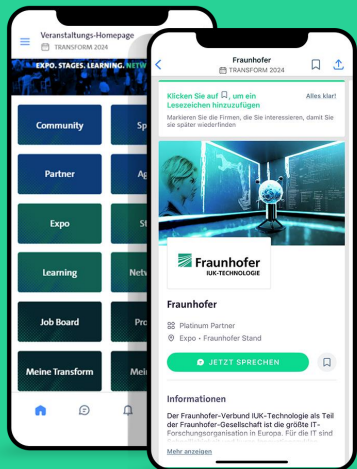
Veranstaltungs-Homepage
TRANSFORM 2024

EXPO. STAGES. LEARNING. NETW

Community
Sp
Partner
Ag
Expo
St
Learning
Netw
Job Board
Pro
Meine Transform
Mei

Fraunhofer
TRANSFORM 2024

Klicken Sie auf, um ein Lesezeichen hinzuzufügen
Alles klar!
Markieren Sie die Firmen, die Sie interessieren, damit Sie sie später wiederfinden

Fraunhofer
IUK-TECHNOLOGIE

Fraunhofer

Platinum Partner
Expo • Fraunhofer Stand

JETZT SPRECHEN

Informationen

Der Fraunhofer-Verbund IUK-Technologie als Teil der Fraunhofer-Gesellschaft ist die größte IT-Forschungsorganisation in Europa. Für die IT sind

Mehr anzeigen